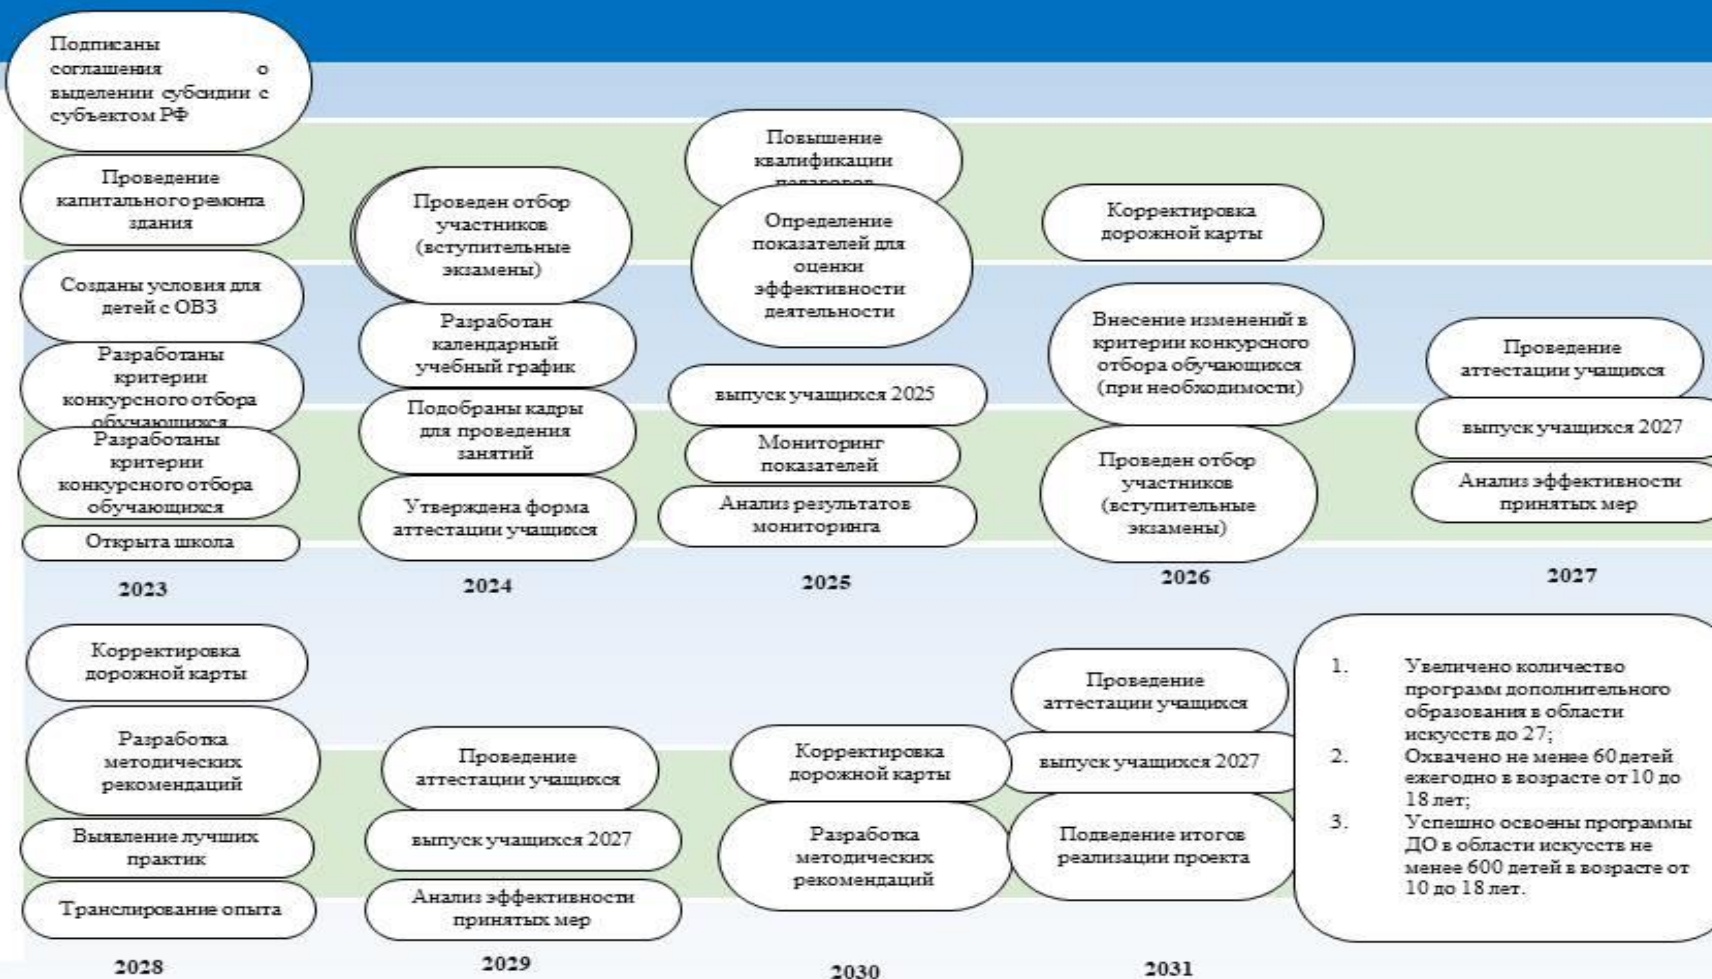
Подписаны соглашения о выделении субсидии с субъектом РФ

Проведение капитального ремонта здания

Созданы условия для детей с ОВЗ

Разработаны критерии конкурсного отбора обучающихся

Разработаны критерии конкурсного отбора обучающихся

Открыта школа

2023

Проведен отбор участников (вступительные экзамены)

Разработан календарный учебный график

Подобраны кадры для проведения занятий

Утверждена форма аттестации учащихся

2024

Повышение квалификации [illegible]

Определение показателей для оценки эффективности деятельности

выпуск учащихся 2025

Мониторинг показателей

Анализ результатов мониторинга

2025

Корректировка дорожной карты

Внесение изменений в критерии конкурсного отбора обучающихся (при необходимости)

Проведен отбор участников (вступительные экзамены)

2026

Проведение аттестации учащихся

выпуск учащихся 2027

Анализ эффективности принятых мер

2027

Корректировка дорожной карты

Разработка методических рекомендаций

Выявление лучших практик

Транслирование опыта

2028

Проведение аттестации учащихся

выпуск учащихся 2027

Анализ эффективности принятых мер

2029

Корректировка дорожной карты

Разработка методических рекомендаций

2030

Проведение аттестации учащихся

выпуск учащихся 2027

Подведение итогов реализации проекта

2031

1. Увеличено количество программ дополнительного образования в области искусств до 27;
2. Охвачено не менее 60 детей ежегодно в возрасте от 10 до 18 лет;
3. Успешно освоены программы ДО в области искусств не менее 600 детей в возрасте от 10 до 18 лет.